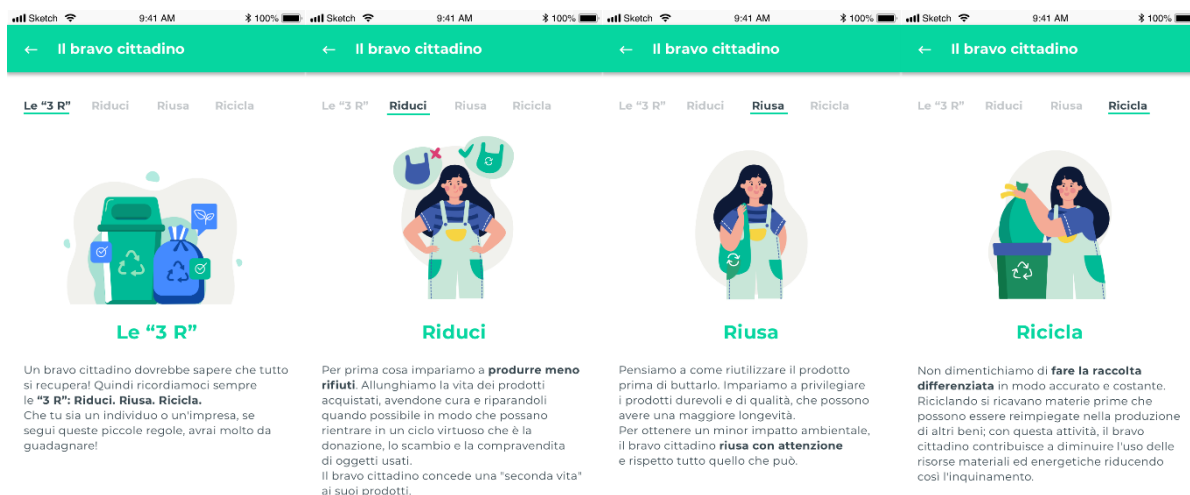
Sketch 9:41 AM 100%

← Il bravo cittadino

Le “3 R” Riduci Riusa Ricicla

Le “3 R”

Un bravo cittadino dovrebbe sapere che tutto si recupera! Quindi ricordiamoci sempre le **“3 R”: Riduci. Riusa. Ricicla.**
Che tu sia un individuo o un'impresa, se segui queste piccole regole, avrai molto da guadagnare!

Sketch 9:41 AM 100%

← Il bravo cittadino

Le “3 R” Riduci Riusa Ricicla

Riduci

Per prima cosa impariamo a **produrre meno rifiuti**. Allunghiamo la vita dei prodotti acquistati, avendone cura e riparandoli quando possibile in modo che possano rientrare in un ciclo virtuoso che è la donazione, lo scambio e la compravendita di oggetti usati.
Il bravo cittadino concede una "seconda vita" ai suoi prodotti.

Sketch 9:41 AM 100%

← Il bravo cittadino

Le “3 R” Riduci Riusa Ricicla

Riusa

Pensiamo a come riutilizzare il prodotto prima di buttarlo. Impariamo a privilegiare i prodotti durevoli e di qualità, che possono avere una maggiore longevità.
Per ottenere un minor impatto ambientale, il bravo cittadino **riusa con attenzione** e rispetto tutto quello che può.

Sketch 9:41 AM 100%

← Il bravo cittadino

Le “3 R” Riduci Riusa Ricicla

Ricicla

Non dimentichiamo di **fare la raccolta differenziata** in modo accurato e costante. Riciclando si ricavano materie prime che possono essere reimpiegate nella produzione di altri beni; con questa attività, il bravo cittadino contribuisce a diminuire l'uso delle risorse materiali ed energetiche riducendo così l'inquinamento.